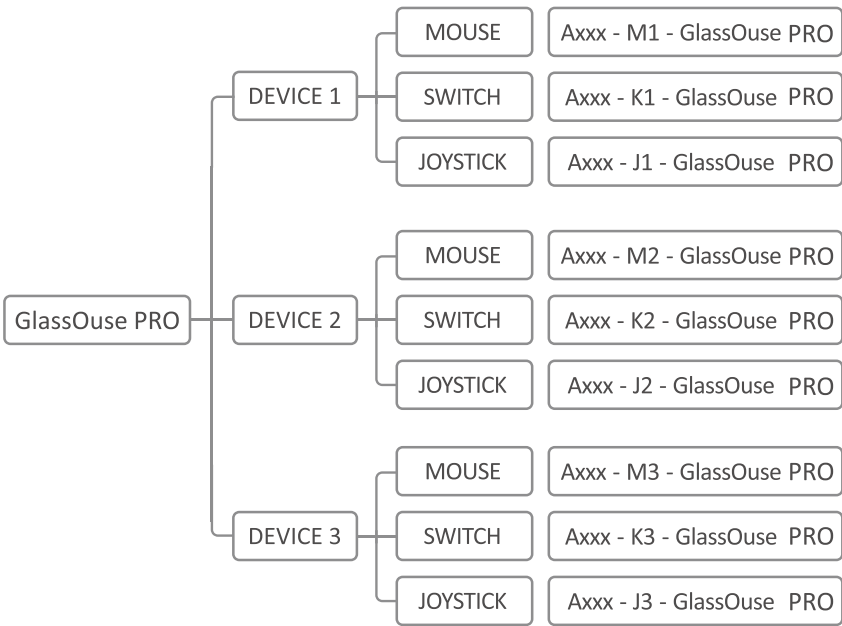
GlassOuse PRO

DEVICE 1

MOUSE
Axxx - M1 - GlassOuse PRO

SWITCH
Axxx - K1 - GlassOuse PRO

JOYSTICK
Axxx - J1 - GlassOuse PRO

DEVICE 2

MOUSE
Axxx - M2 - GlassOuse PRO

SWITCH
Axxx - K2 - GlassOuse PRO

JOYSTICK
Axxx - J2 - GlassOuse PRO

DEVICE 3

MOUSE
Axxx - M3 - GlassOuse PRO

SWITCH
Axxx - K3 - GlassOuse PRO

JOYSTICK
Axxx - J3 - GlassOuse PRO